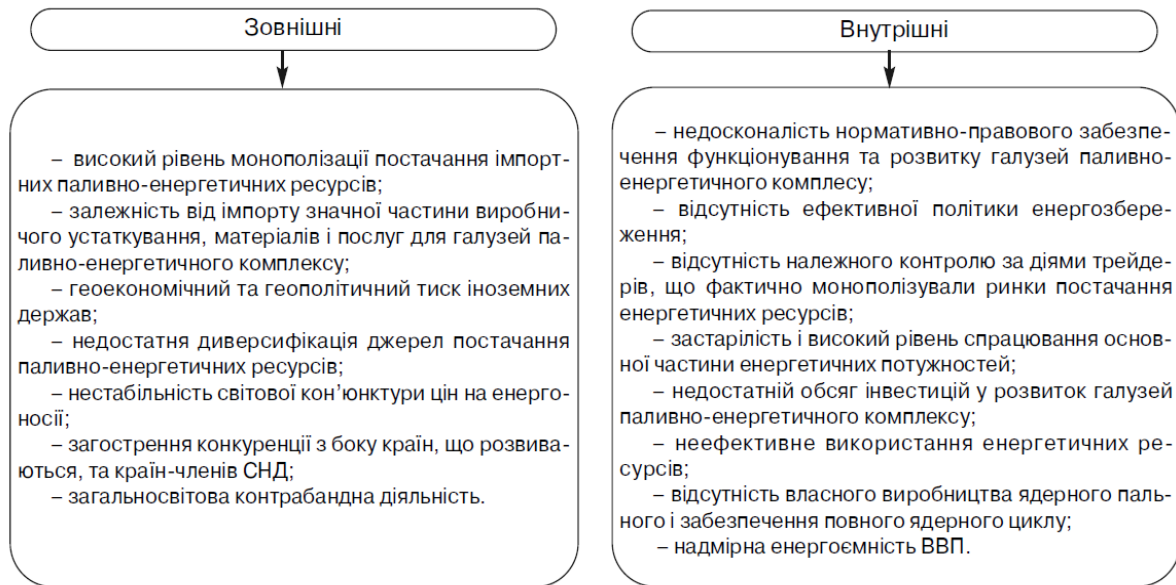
Зовнішні

– високий рівень монополізації постачання імпортних паливно-енергетичних ресурсів;
– залежність від імпорту значної частини виробничого устаткування, матеріалів і послуг для галузей паливно-енергетичного комплексу;
– геоекономічний та геополітичний тиск іноземних держав;
– недостатня диверсифікація джерел постачання паливно-енергетичних ресурсів;
– нестабільність світової кон'юнктури цін на енергоносії;
– загострення конкуренції з боку країн, що розвиваються, та країн-членів СНД;
– загальносвітова контрабандна діяльність.

Внутрішні

– недосконалість нормативно-правового забезпечення функціонування та розвитку галузей паливно-енергетичного комплексу;
– відсутність ефективної політики енергозбереження;
– відсутність належного контролю за діями трейдерів, що фактично монополізували ринки постачання енергетичних ресурсів;
– застарілість і високий рівень спрацювання основної частини енергетичних потужностей;
– недостатній обсяг інвестицій у розвиток галузей паливно-енергетичного комплексу;
– неефективне використання енергетичних ресурсів;
– відсутність власного виробництва ядерного пального і забезпечення повного ядерного циклу;
– надмірна енергоємність ВВП.